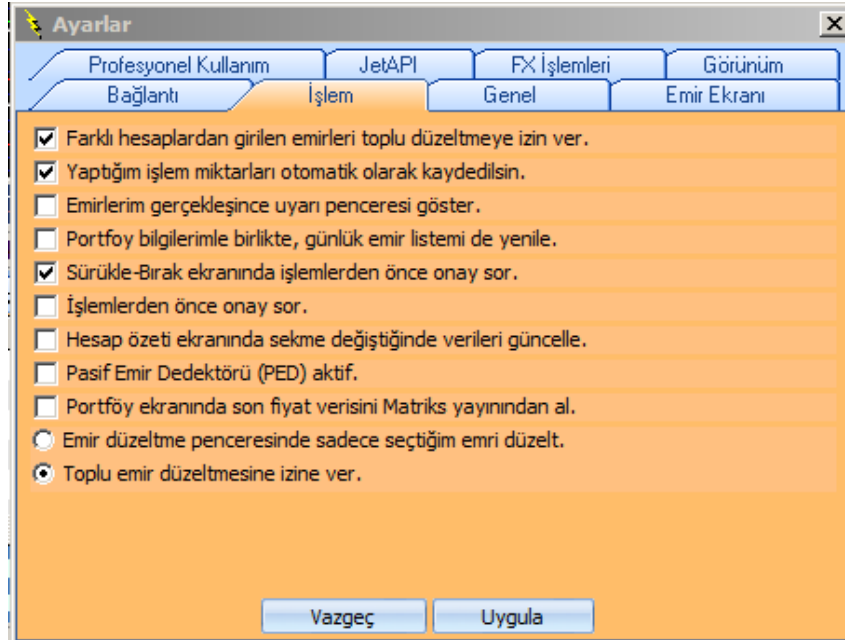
Ayarlar

Profesyonel Kullanım
JetAPI
FX İşlemleri
Görünüm
Bağlantı
İşlem
Genel
Emir Ekranı

Farklı hesaplardan girilen emirleri toplu düzeltmeye izin ver.
Yaptığım işlem miktarları otomatik olarak kaydedilsin.
Emirlerim gerçekleşince uyarı penceresi göster.
Portfoy bilgilerimle birlikte, günlük emir listemi de yenile.
Sürükle-Bırak ekranında işlemlerden önce onay sor.
İşlemlerden önce onay sor.
Hesap özeti ekranında sekme değiştiğinde verileri güncelle.
Pasif Emir Dedektörü (PED) aktif.
Portföy ekranında son fiyat verisini Matriks yayınından al.
Emir düzeltme penceresinde sadece seçtiğim emri düzelt.
Toplu emir düzeltmesine izine ver.

Vazgeç
Uygula